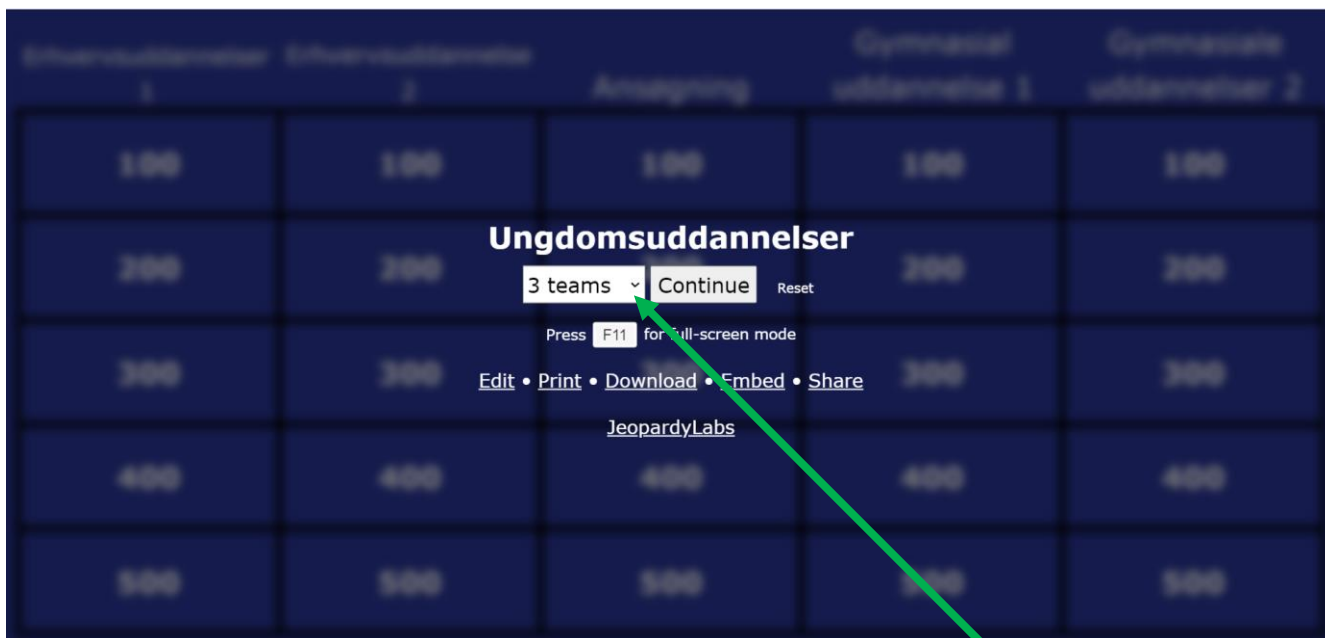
| Erhvervsuddannelser 1 | Erhvervsuddannelser 2 | Ansøgning | Gymnasial uddannelse 1 | Gymnasiale uddannelser 2 |
|---|---|---|---|---|
| 100 | 100 | 100 | 100 | 100 |
| 200 | 200 | | 200 | 200 |
| 300 | 300 | | 300 | 300 |
| 400 | 400 | 400 | 400 | 400 |
| 500 | 500 | 500 | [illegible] | 500 |

Ungdomsuddannelser

3 teams Continue Reset

Press F11 for full-screen mode

Edit • Print • Download • Embed • Share

JeopardyLabs